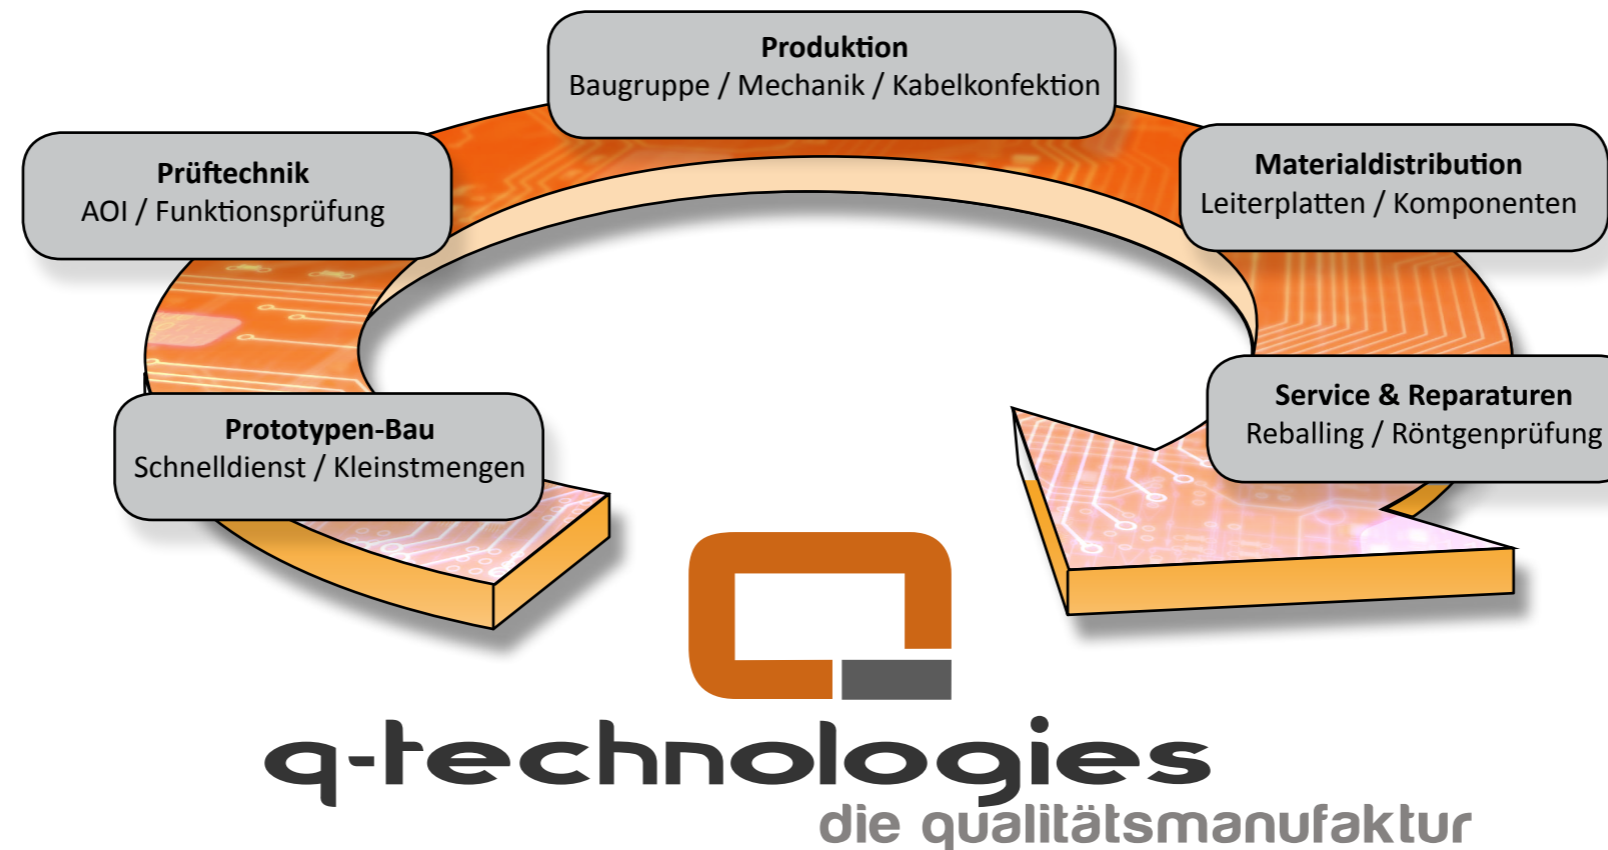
Produktion
Baugruppe / Mechanik / Kabelkonfektion

Prüftechnik
AOI / Funktionsprüfung

Materialdistribution
Leiterplatten / Komponenten

Service & Reparaturen
Reballing / Röntgenprüfung

Prototypen-Bau
Schnelldienst / Kleinstmengen

q-technologies
die qualitätsmanufaktur